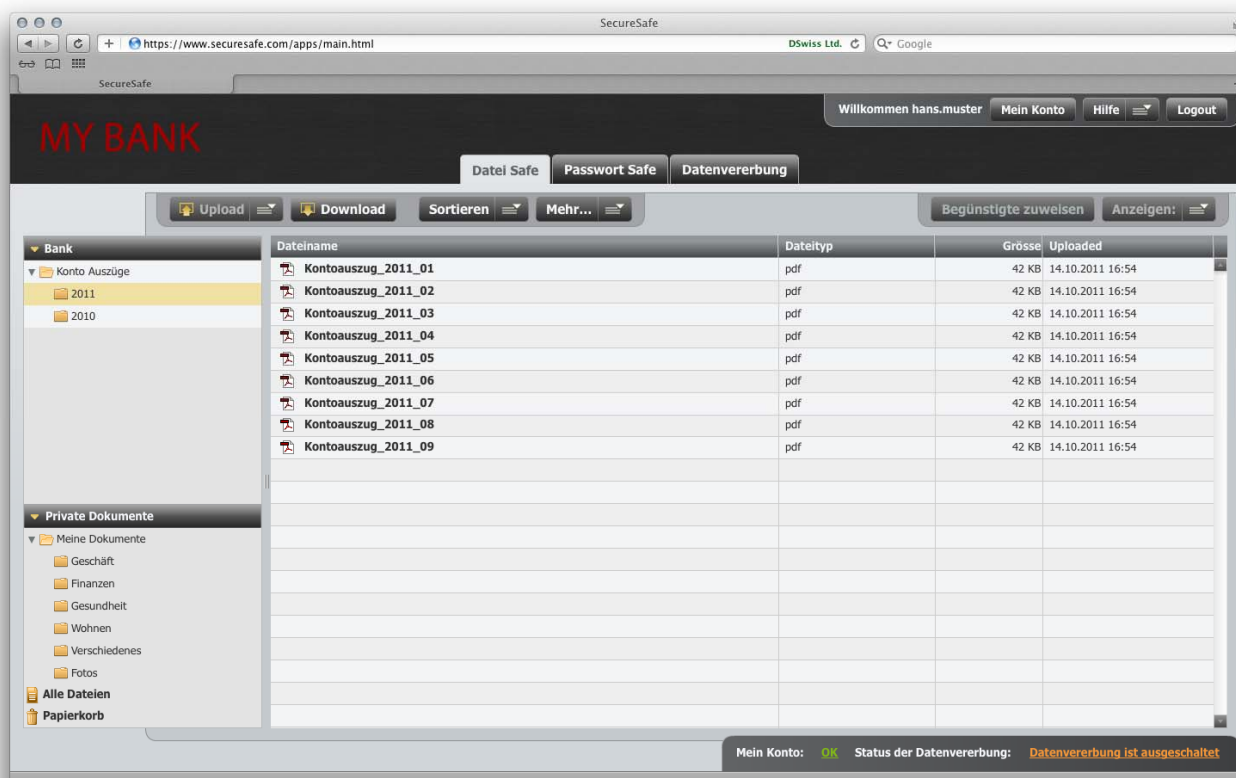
SecureSafe

https://www.securesafe.com/apps/main.html DSwiss Ltd. Google

SecureSafe

MY BANK

Willkommen hans.muster Mein Konto Hilfe Logout

Datei Safe Passwort Safe Datenvererbung

Upload Download Sortieren Mehr... Begünstigte zuweisen Anzeigen:

Bank
Konto Auszüge
2011
2010

Private Dokumente
Meine Dokumente
Geschäft
Finanzen
Gesundheit
Wohnen
Verschiedenes
Fotos
Alle Dateien
Papierkorb

| Dateiname | Dateityp | Grösse | Uploaded |
|---|---|---|---|
| Kontoauszug_2011_01 | pdf | 42 KB | 14.10.2011 16:54 |
| Kontoauszug_2011_02 | pdf | 42 KB | 14.10.2011 16:54 |
| Kontoauszug_2011_03 | pdf | 42 KB | 14.10.2011 16:54 |
| Kontoauszug_2011_04 | pdf | 42 KB | 14.10.2011 16:54 |
| Kontoauszug_2011_05 | pdf | 42 KB | 14.10.2011 16:54 |
| Kontoauszug_2011_06 | pdf | 42 KB | 14.10.2011 16:54 |
| Kontoauszug_2011_07 | pdf | 42 KB | 14.10.2011 16:54 |
| Kontoauszug_2011_08 | pdf | 42 KB | 14.10.2011 16:54 |
| Kontoauszug_2011_09 | pdf | 42 KB | 14.10.2011 16:54 |

Mein Konto: OK Status der Datenvererbung: Datenvererbung ist ausgeschaltet